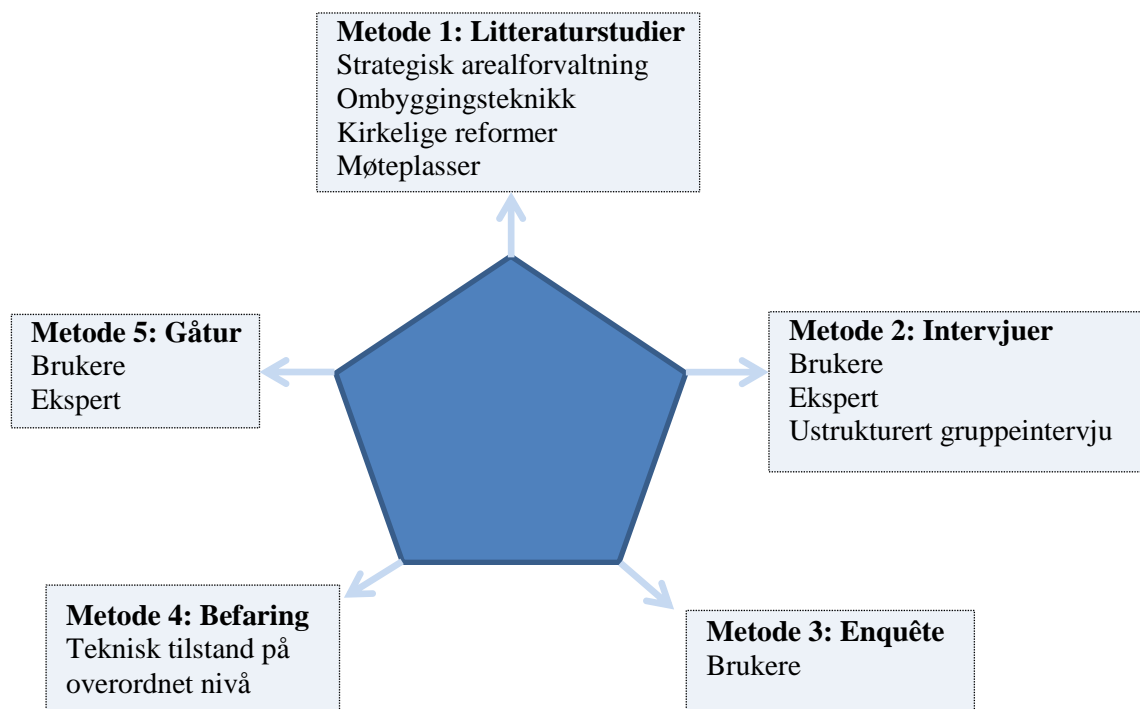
**Metode 1: Litteraturstudier**
Strategisk arealforvaltning
Ombyggingsteknikk
Kirkelige reformer
Møteplasser

**Metode 5: Gåtur**
Brukere
Ekspert

**Metode 2: Intervjuer**
Brukere
Ekspert
Ustrukturert gruppeintervju

**Metode 4: Befaring**
Teknisk tilstand på overordnet nivå

**Metode 3: Enquête**
Brukere